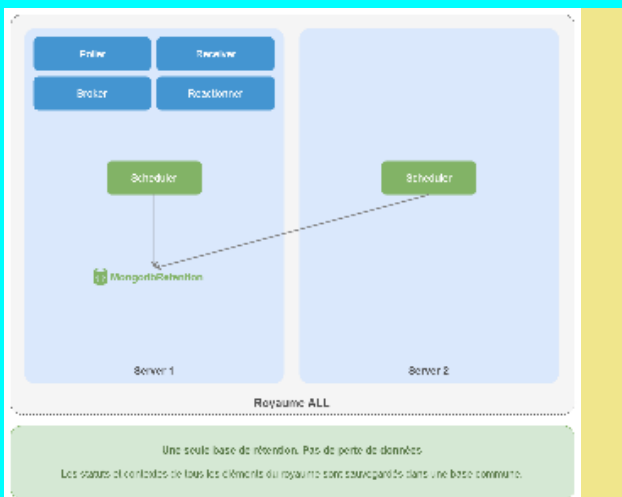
Poller

Receiver

Broker

Reactionner

Scheduler

Scheduler

MongodbRetention

Server 1

Server 2

Royaume ALL

Une seule base de rétention. Pas de perte de données

Les status et contextes de tous les éléments du royaume sont sauvegardés dans une base commune.